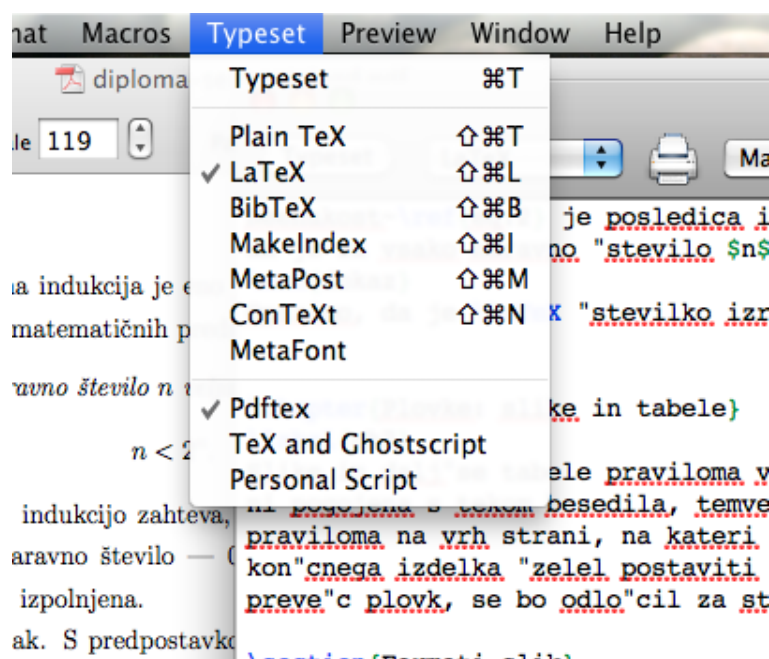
nat Macros Typeset Preview Window Help

diploma

le 119

Typeset ⌘T

Plain TeX ⇧⌘T
✓ LaTeX ⇧⌘L
BibTeX ⇧⌘B
MakeIndex ⇧⌘I
MetaPost ⇧⌘M
ConTeXt ⇧⌘N
MetaFont

✓ Pdftex
TeX and Ghostscript
Personal Script

Ma

je posledica i
no "stevilo $n$
, da je X "stevilko izr

ke in tabele}

tabele praviloma v
ni pogojena s tokom besedila, temve
praviloma na vrh strani, na kateri
kon"cnega izdelka "zelel postaviti
preve"c plovk, se bo odlo"cil za st

a indukcija je e
matematičnih pr

ravno število n

$n < 2$

indukcijo zahteva,
aravno število — (
izpolnjena.
ak. S predpostavko